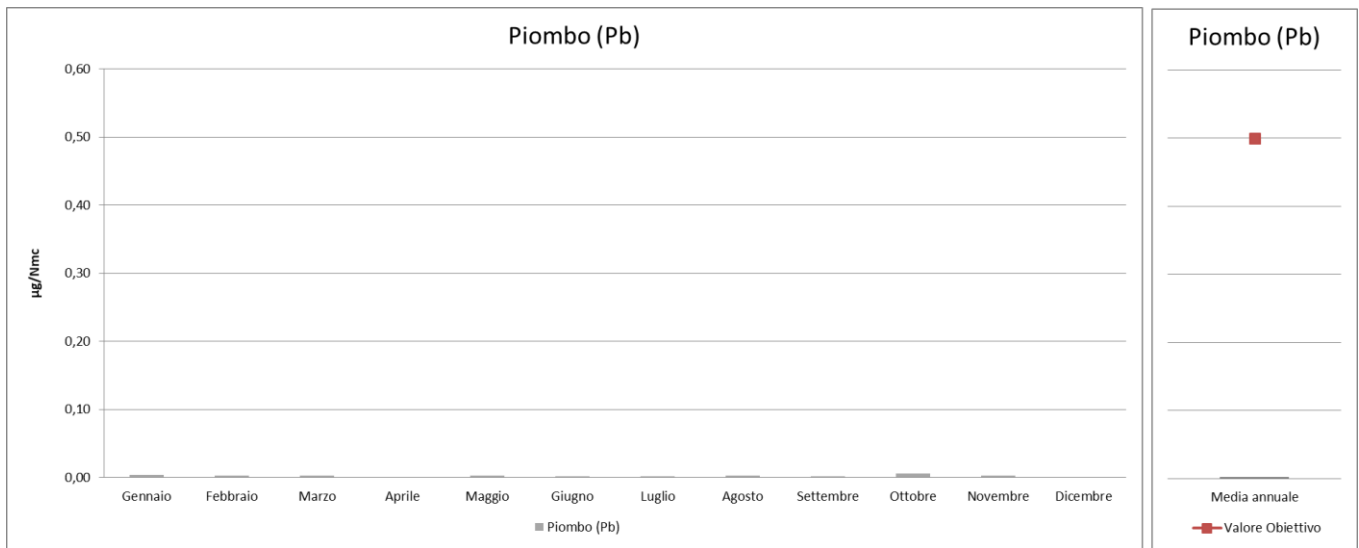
Piombo (Pb)

µg/Nmc

0,60
0,50
0,40
0,30
0,20
0,10
0,00

Gennaio Febbraio Marzo Aprile Maggio Giugno Luglio Agosto Settembre Ottobre Novembre Dicembre

Piombo (Pb)

Piombo (Pb)

Media annuale

Valore Obiettivo